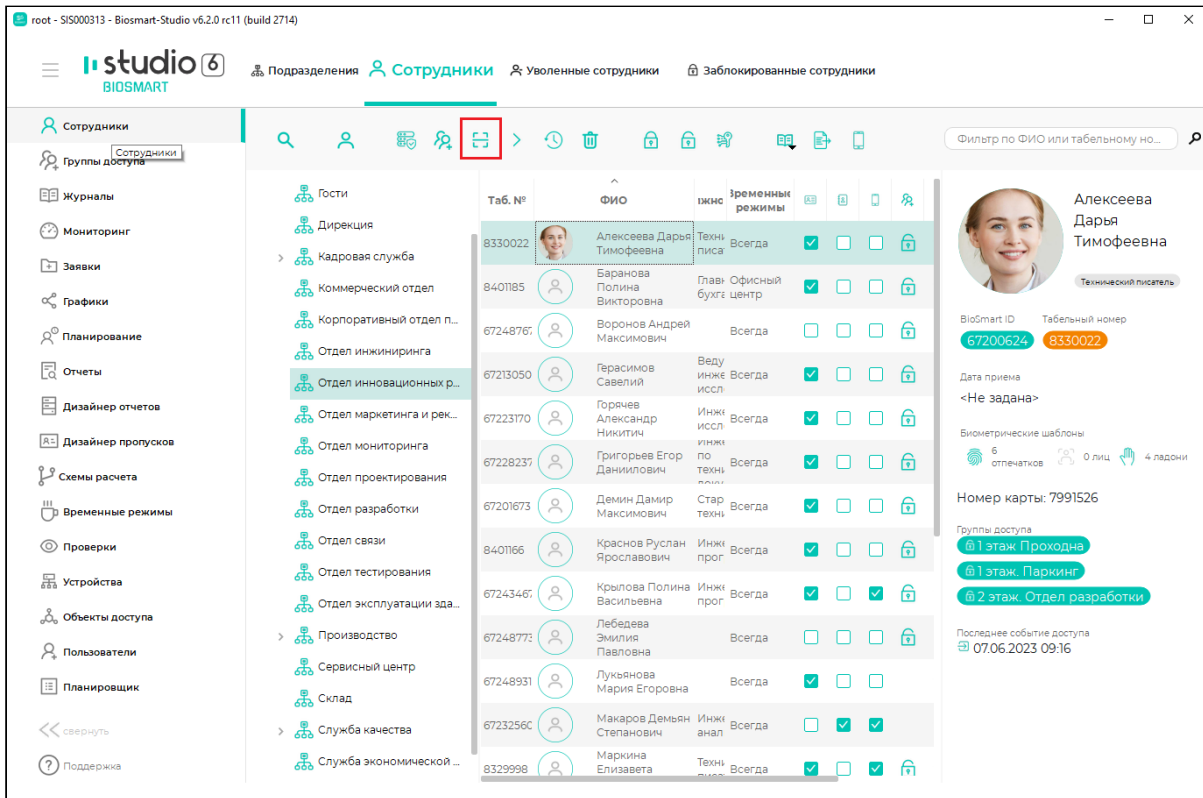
root - SIS000313 - Biosmart-Studio v6.2.0 rc11 (build 2714)

studio 6
BIOSMART

Подразделения Сотрудники Уволенные сотрудники Заблокированные сотрудники

Сотрудники
Сотрудники
Группы доступа
Журналы
Мониторинг
Заявки
Графики
Планирование
Отчеты
Дизайнер отчетов
Дизайнер пропусков
Схемы расчета
Временные режимы
Проверки
Устройства
Объекты доступа
Пользователи
Планировщик
свернуть
Поддержка

Фильтр по ФИО или табельному но...

Гости
Дирекция
Кадровая служба
Коммерческий отдел
Корпоративный отдел п...
Отдел инжиниринга
Отдел инновационных р...
Отдел маркетинга и рек...
Отдел мониторинга
Отдел проектирования
Отдел разработки
Отдел связи
Отдел тестирования
Отдел эксплуатации зда...
Производство
Сервисный центр
Склад
Служба качества
Служба экономической ...

| Таб. № | ФИО | жно | Временные режимы |
|---|---|---|---|
| 8330022 | Алексеева Дарья Тимофеевна | Техни писат | Всегда |
| 8401185 | Баранова Полина Викторовна | Главн бухга | Офисный центр |
| 67248767 | Воронов Андрей Максимович | | Всегда |
| 67213050 | Герасимов Савелий | Веду инже иссл | Всегда |
| 67223170 | Горячев Александр Никитич | Инже иссл | Всегда |
| 67228237 | Григорьев Егор Даниилович | Инже по техн | Всегда |
| 67201673 | Демин Дамир Максимович | Стар техн | Всегда |
| 8401166 | Краснов Руслан Ярославович | Инже прог | Всегда |
| 67243467 | Крылова Полина Васильевна | Инже прог | Всегда |
| 67248773 | Лебедева Эмилия Павловна | | Всегда |
| 67248931 | Лукьянова Мария Егоровна | | Всегда |
| 67232560 | Макаров Демьян Степанович | Инже анал | Всегда |
| 8329998 | Маркина Елизавета | Техн | Всегда |

Алексеева Дарья Тимофеевна
Технический писатель
BioSmart ID 67200624
Табельный номер 8330022
Дата приема
<Не задана>
Биометрические шаблоны
6 отпечатков 0 лиц 4 ладони
Номер карты: 7991526
Группы доступа
1 этаж Проходна
1 этаж. Паркинг
2 этаж. Отдел разработки
Последнее событие доступа
07.06.2023 09:16